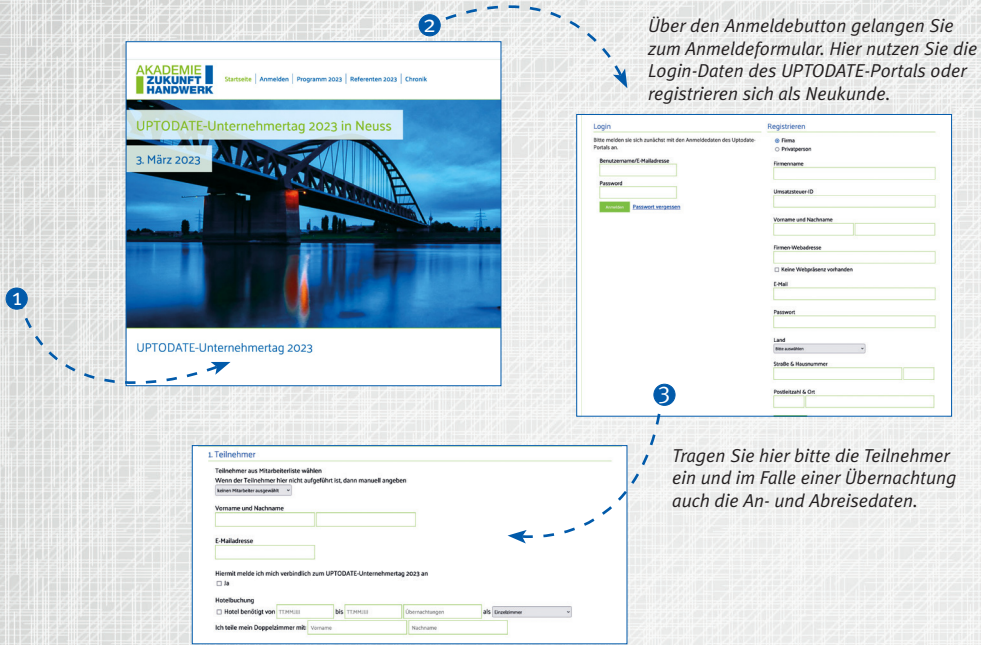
2

Über den Anmeldebutton gelangen Sie zum Anmeldeformular. Hier nutzen Sie die Login-Daten des UPTODATE-Portals oder registrieren sich als Neukunde.

AKADEMIE ZUKUNFT HANDWERK

Startseite | Anmelden | Programm 2023 | Referenten 2023 | Chronik

UPTODATE-Unternehmertag 2023 in Neuss

3. März 2023

UPTODATE-Unternehmertag 2023

1

Login

Bitte melden sie sich zunächst mit den Anmeldedaten des Uptodate-Portals an.

Benutzername/E-Mailadresse

Passwort

Anmelden Passwort vergessen

Registrieren

○ Firma
○ Privatperson

Firmenname

Umsatzsteuer-ID

Vorname und Nachname

Firmen-Webadresse

☐ Keine Webpräsenz vorhanden

E-Mail

Passwort

Land

Bitte auswählen

Straße & Hausnummer

Postleitzahl & Ort

3

Tragen Sie hier bitte die Teilnehmer ein und im Falle einer Übernachtung auch die An- und Abreisedaten.

1. Teilnehmer

Teilnehmer aus Mitarbeiterliste wählen
Wenn der Teilnehmer hier nicht aufgeführt ist, dann manuell angeben

keinen Mitarbeiter ausgewählt

Vorname und Nachname

E-Mailadresse

Hiermit melde ich mich verbindlich zum UPTODATE-Unternehmertag 2023 an

☐ Ja

Hotelbuchung

☐ Hotel benötigt von TT.MM.JJJJ bis TT.MM.JJJJ Übernachtungen als Einzelzimmer

Ich teile mein Doppelzimmer mit: Vorname Nachname